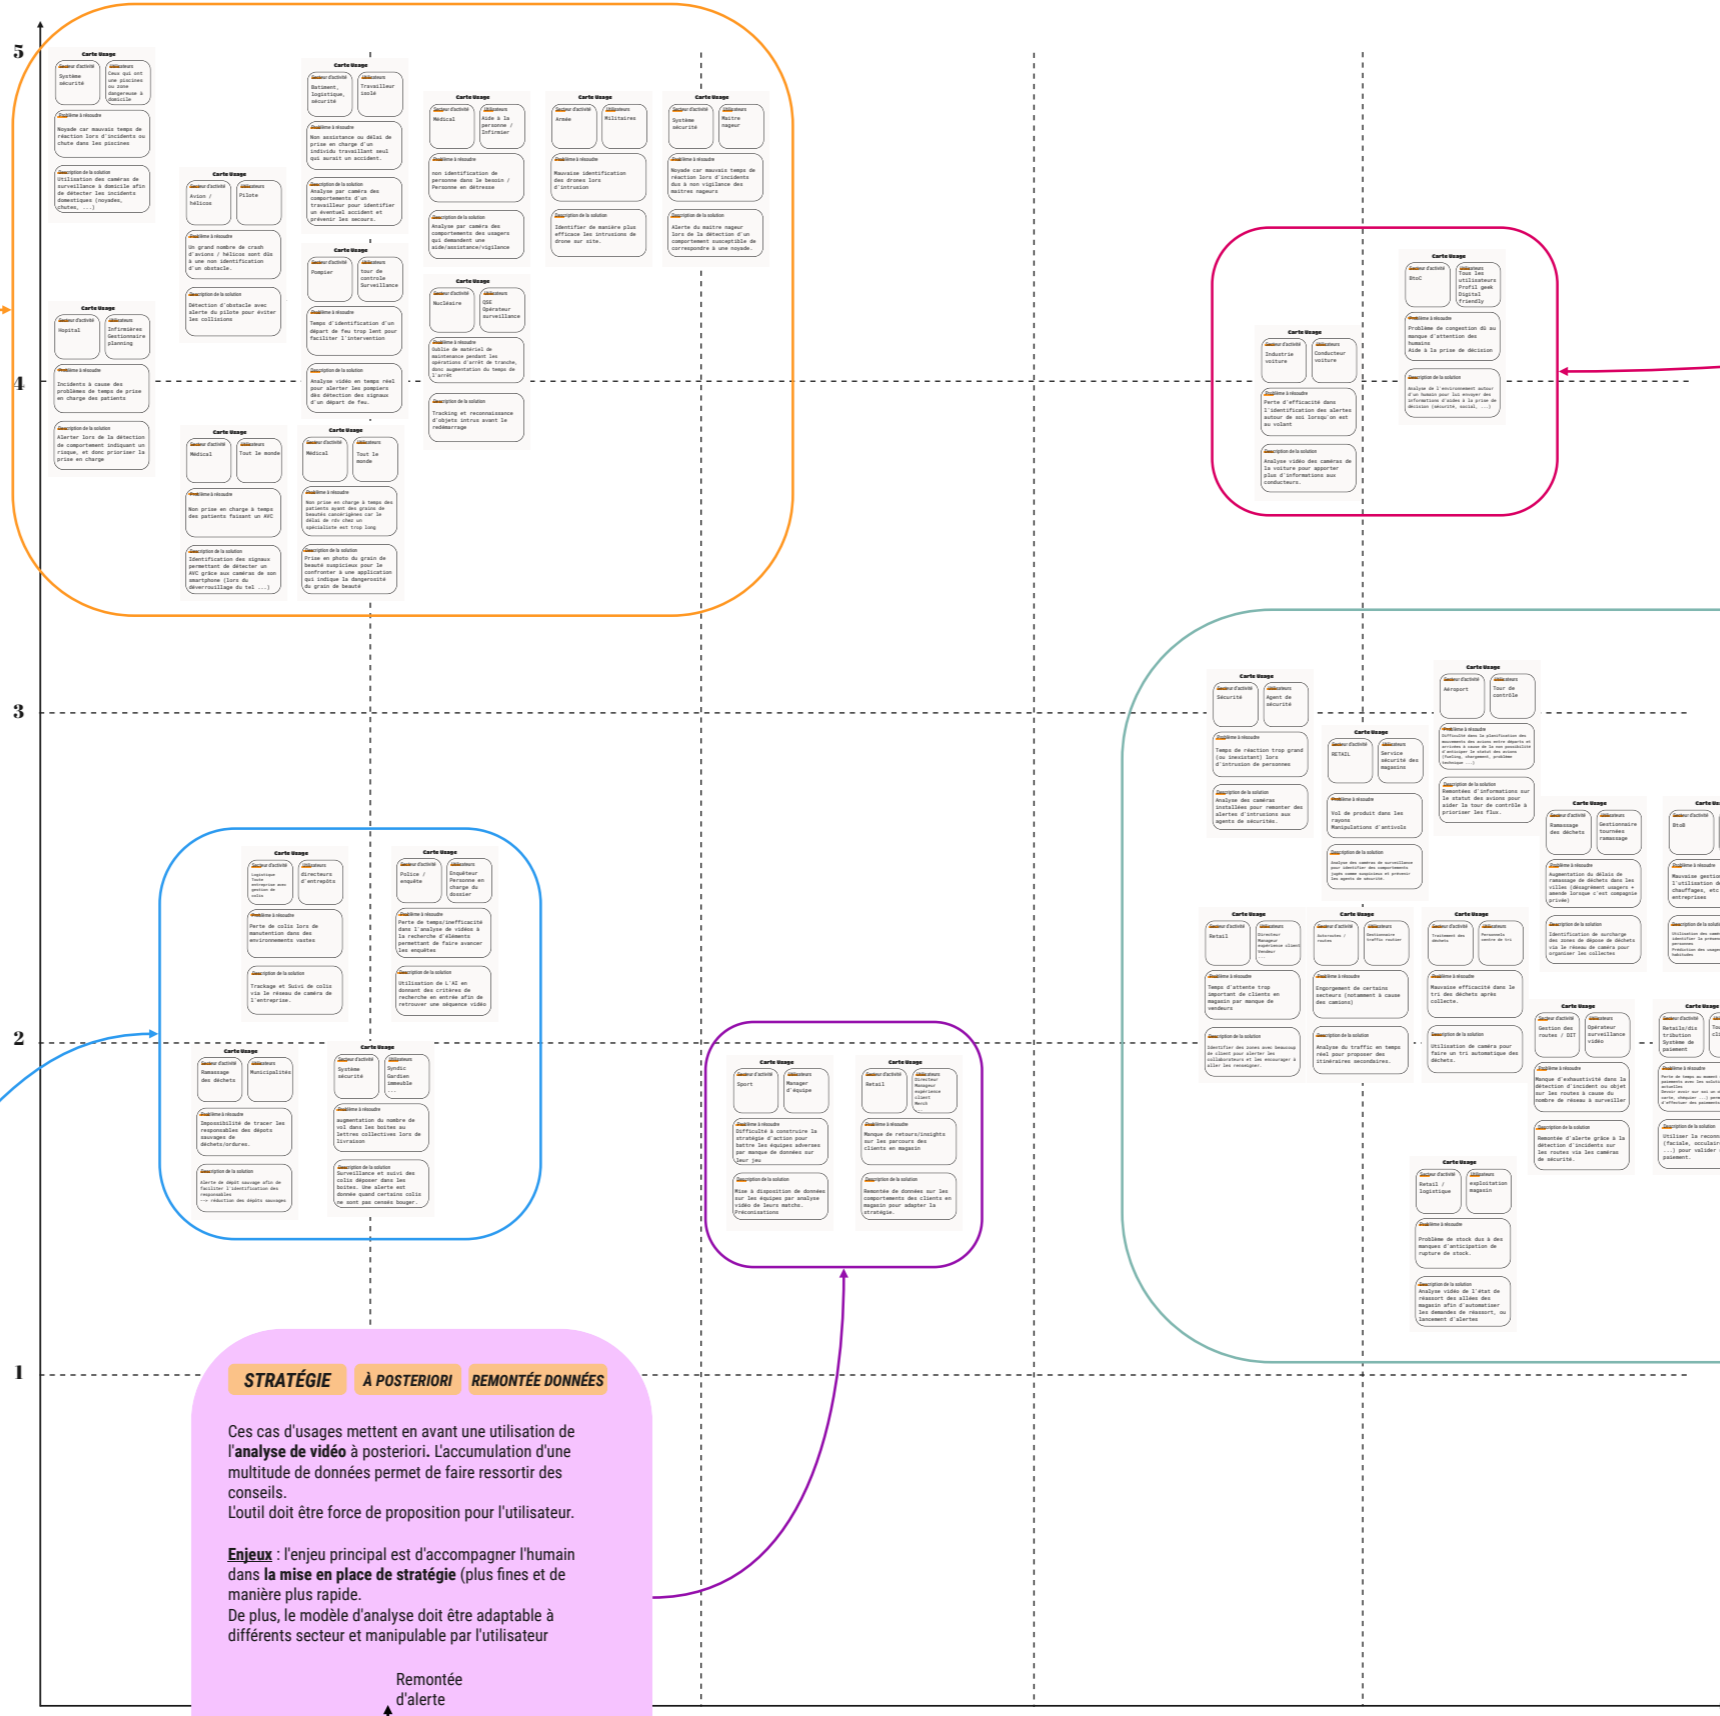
5

4

3

2

1

Carte Usage
Secteur d'activité
Système sécurité
Utilisateurs
Ceux qui ont une piscines ou zone dangereuse à domicile
Problème à résoudre
Noyade car mauvais temps de réaction lors d'incidents ou chute dans les piscines
Description de la solution
Utilisation des caméras de surveillance à domicile afin de détecter les incidents domestiques (noyades, chutes, ...)

Carte Usage
Secteur d'activité
Batiment, logistique, sécurité
Utilisateurs
Travailleur isolé
Problème à résoudre
Non assistance ou délai de prise en charge d'un individu travaillant seul qui aurait un accident.
Description de la solution
Analyse par caméra des comportements d'un travailleur pour identifier un éventuel accident et prévenir les secours.

Carte Usage
Secteur d'activité
Médical
Utilisateurs
Aide à la personne / Infirmier
Problème à résoudre
non identification de personne dans le besoin / Personne en détresse
Description de la solution
Analyse par caméra des comportements des usagers qui demandent une aide/assistance/vigilance

Carte Usage
Secteur d'activité
Armée
Utilisateurs
Militaires
Problème à résoudre
Mauvaise identification des drones lors d'intrusion
Description de la solution
Identifier de manière plus efficace les intrusions de drone sur site.

Carte Usage
Secteur d'activité
Système sécurité
Utilisateurs
Maitre nageur
Problème à résoudre
Noyade car mauvais temps de réaction lors d'incidents dus à non vigilance des maitres nageurs
Description de la solution
Alerte du maitre nageur lors de la détection d'un comportement susceptible de correspondre à une noyade.

Carte Usage
Secteur d'activité
Avion / hélicos
Utilisateurs
Pilote
Problème à résoudre
Un grand nombre de crash d'avions / hélicos sont dûs à une non identification d'un obstacle.
Description de la solution
Détection d'obstacle avec alerte du pilote pour éviter les collisions

Carte Usage
Secteur d'activité
Pompier
Utilisateurs
tour de controle Surveillance
Problème à résoudre
Temps d'identification d'un départ de feu trop lent pour faciliter l'intervention
Description de la solution
Analyse vidéo en temps réel pour alerter les pompiers dès détection des signaux d'un départ de feu.

Carte Usage
Secteur d'activité
Nucléaire
Utilisateurs
QSE Opérateur surveillance
Problème à résoudre
Oublie de matériel de maintenance pendant les opérations d'arrêt de tranche, donc augmentation du temps de l'arrêt
Description de la solution
Tracking et reconnaissance d'objets intrus avant le redémarrage

Carte Usage
Secteur d'activité
Hopital
Utilisateurs
Infirmières Gestionnaire planning
Problème à résoudre
Incidents à cause des problèmes de temps de prise en charge des patients
Description de la solution
Alerter lors de la détection de comportement indiquant un risque, et donc prioriser la prise en charge

Carte Usage
Secteur d'activité
Médical
Utilisateurs
Tout le monde
Problème à résoudre
Non prise en charge à temps des patients faisant un AVC
Description de la solution
Identification des signaux permettant de détecter un AVC grâce aux caméras de son smartphone (lors du déverrouillage du tel ...)

Carte Usage
Secteur d'activité
Médical
Utilisateurs
Tout le monde
Problème à résoudre
Non prise en charge à temps des patients ayant des grains de beautés cancérigènes car le délai de rdv chez un spécialiste est trop long
Description de la solution
Prise en photo du grain de beauté suspicieux pour le confronter à une application qui indique la dangerosité du grain de beauté

Carte Usage
Secteur d'activité
BtoC
Utilisateurs
Tous les utilisateurs Profil geek Digital friendly
Problème à résoudre
Problème de congestion dû au manque d'attention des humains
Aide à la prise de décision
Description de la solution
Analyse de l'environnement autour d'un humain pour lui envoyer des informations d'aides à la prise de décision (sécurité, social, ...)

Carte Usage
Secteur d'activité
Industrie voiture
Utilisateurs
Conducteur voiture
Problème à résoudre
Perte d'efficacité dans l'identification des alertes autour de soi lorsqu'on est au volant
Description de la solution
Analyse vidéo des caméras de la voiture pour apporter plus d'informations aux conducteurs.

Carte Usage
Secteur d'activité
Sécurité
Utilisateurs
Agent de sécurité
Problème à résoudre
Temps de réaction trop grand (ou inexistant) lors d'intrusion de personnes
Description de la solution
Analyse des caméras installées pour remonter des alertes d'intrusions aux agents de sécurités.

Carte Usage
Secteur d'activité
Aéroport
Utilisateurs
Tour de contrôle
Problème à résoudre
Difficulté dans la planification des mouvements des avions entre départs et arrivées à cause de la non possibilité d'anticiper le statut des avions (fueling, chargement, problème technique ...)
Description de la solution
Remontées d'informations sur le statut des avions pour aider la tour de contrôle à prioriser les flux.

Carte Usage
Secteur d'activité
RETAIL
Utilisateurs
Service sécurité des magasins
Problème à résoudre
Vol de produit dans les rayons
Manipulations d'antivols
Description de la solution
Analyse des caméras de surveillance pour identifier des comportements jugés comme suspicieux et prévenir les agents de sécurité.

Carte Usage
Secteur d'activité
Ramassage des déchets
Utilisateurs
Gestionnaire tournées ramassage
Problème à résoudre
Augmentation du délais de ramassage de déchets dans les villes (désagrément usagers + amende lorsque c'est compagnie privée)
Description de la solution
Identification de surcharge des zones de dépose de déchets via le réseau de caméra pour organiser les collectes

Carte Usage
Secteur d'activité
BtoB
Problème à résoudre
Mauvaise gestion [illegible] l'utilisation de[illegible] chauffages, etc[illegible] entreprises
Description de la solution
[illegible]

Carte Usage
Secteur d'activité
Retail
Utilisateurs
Directeur Manager expérience client Vendeur
Problème à résoudre
Temps d'attente trop important de clients en magasin par manque de vendeurs
Description de la solution
Identifier des zones avec beaucoup de client pour alerter les collaborateurs et les encourager à aller les renseigner.

Carte Usage
Secteur d'activité
Autoroutes / routes
Utilisateurs
Gestionnaire traffic routier
Problème à résoudre
Engorgement de certains secteurs (notamment à cause des camions)
Description de la solution
Analyse du traffic en temps réel pour proposer des itinéraires secondaires.

Carte Usage
Secteur d'activité
Traitement des déchets
Utilisateurs
Personnels centre de tri
Problème à résoudre
Mauvaise efficacité dans le tri des déchets après collecte.
Description de la solution
Utilisation de caméra pour faire un tri automatique des déchets.

Carte Usage
Secteur d'activité
Gestion des routes / DIT
Utilisateurs
Opérateur surveillance vidéo
Problème à résoudre
Manque d'exhaustivité dans la détection d'incident ou objet sur les routes à cause du nombre de réseau à surveiller
Description de la solution
Remontée d'alerte grâce à la détection d'incidents sur les routes via les caméras de sécurité.

Carte Usage
Secteur d'activité
Retails/distribution Système de paiement
Problème à résoudre
Perte de temps au moment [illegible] paiements avec les solutions actuelles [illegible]
Description de la solution
Utiliser la reconn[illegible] (faciale, oculaire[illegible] ...) pour valider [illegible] paiement.

Carte Usage
Secteur d'activité
Retail / logistique
Utilisateurs
exploitation magasin
Problème à résoudre
Problème de stock dus à des manques d'anticipation de rupture de stock.
Description de la solution
Analyse vidéo de l'état de réassort des allées des magasin afin d'automatiser les demandes de réassort, ou lancement d'alertes

Carte Usage
Secteur d'activité
Logistique Toute entreprise avec gestion de colis
Utilisateurs
directeurs d'entrepôts
Problème à résoudre
Perte de colis lors de manutention dans des environnements vastes
Description de la solution
Trackage et Suivi de colis via le réseau de caméra de l'entreprise.

Carte Usage
Secteur d'activité
Police / enquête
Utilisateurs
Enquêteur Personne en charge du dossier
Problème à résoudre
Perte de temps/inefficacité dans l'analyse de vidéos à la recherche d'éléments permettant de faire avancer les enquêtes
Description de la solution
Utilisation de l'AI en donnant des critères de recherche en entrée afin de retrouver une séquence vidéo

Carte Usage
Secteur d'activité
Ramassage des déchets
Utilisateurs
Municipalités
Problème à résoudre
Impossibilité de tracer les responsables des dépots sauvages de déchets/ordures.
Description de la solution
Alerte de dépôt sauvage afin de faciliter l'identification des responsables.
--> réduction des dépôts sauvages

Carte Usage
Secteur d'activité
Système sécurité
Utilisateurs
Syndic Gardien immeuble
Problème à résoudre
Augmentation du nombre de vol dans les boites au lettres collectives lors de livraison
Description de la solution
Surveillance et suivi des colis déposer dans les boites. Une alerte est donnée quand certains colis ne sont pas censés bouger.

Carte Usage
Secteur d'activité
Sport
Utilisateurs
Manager d'équipe
Problème à résoudre
Difficulté à construire la stratégie d'action pour battre les équipes adverses par manque de données sur leur jeu
Description de la solution
Mise à disposition de données sur les équipes par analyse vidéo de leurs match. Préconisations

Carte Usage
Secteur d'activité
Retail
Utilisateurs
Directeur Manager expérience client Merch
Problème à résoudre
Manque de retours/insights sur les parcours des clients en magasin
Description de la solution
Remontée de données sur les comportements des clients en magasin pour adapter la stratégie.

STRATÉGIE
À POSTERIORI
REMONTÉE DONNÉES

Ces cas d'usages mettent en avant une utilisation de l'analyse de vidéo à posteriori. L'accumulation d'une multitude de données permet de faire ressortir des conseils.
L'outil doit être force de proposition pour l'utilisateur.

Enjeux : l'enjeu principal est d'accompagner l'humain dans la mise en place de stratégie (plus fines et de manière plus rapide.
De plus, le modèle d'analyse doit être adaptable à différents secteur et manipulable par l'utilisateur

Remontée d'alerte